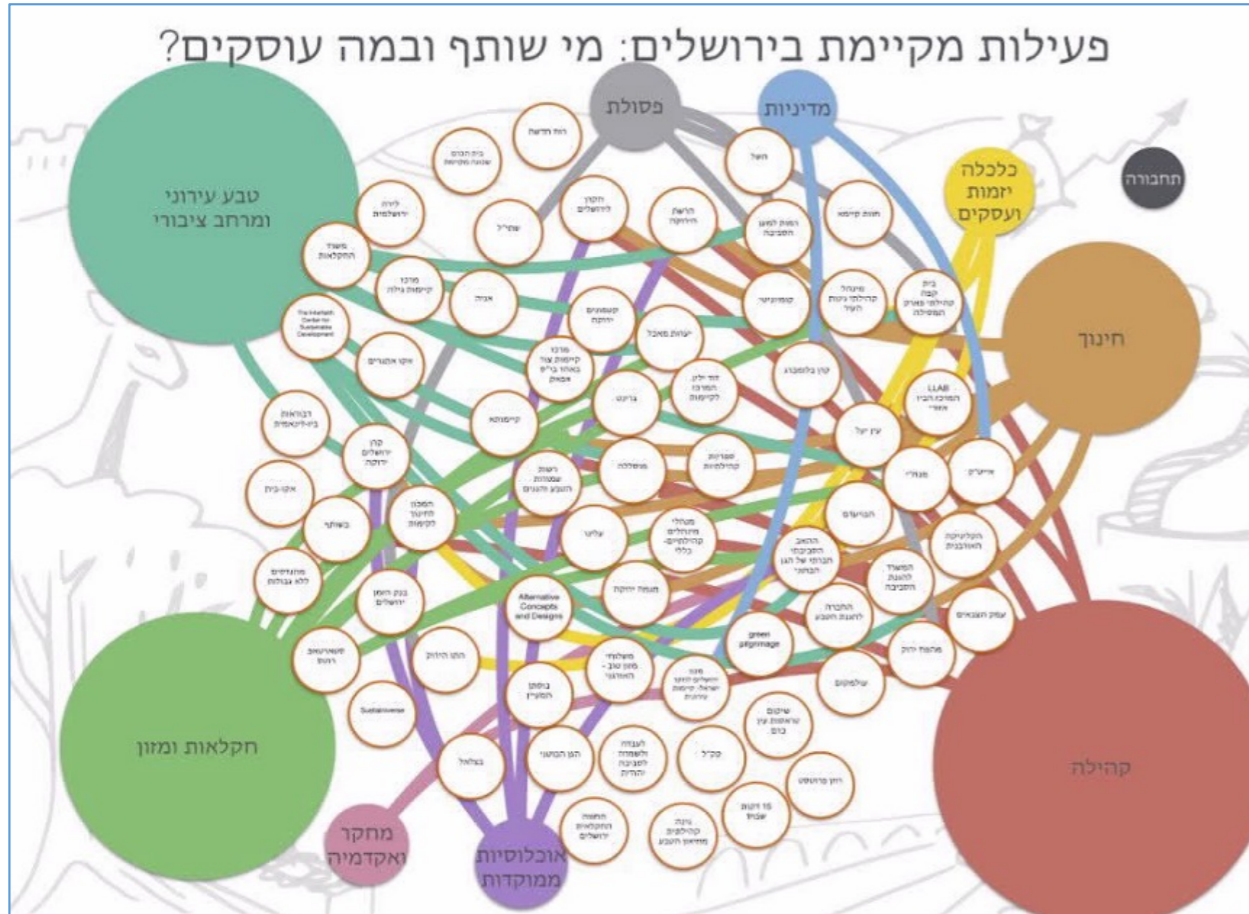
פעילות מקיימת בירושלים: מי שותף ובמה עוסקים?

פסולת

מדיניות

כלכלה יזמות ועסקים

תחבורה

טבע עירוני ומרחב ציבורי

חינוך

חקלאות ומזון

קהילה

מחקר ואקדמיה

אוכלוסיות ממוקדות

רוח חדשה

בית הכרם שכונה מקיימת

השל

לירה ירושלמית

שח"ל

תיקון לירושלים

הרשת הירוקה

רשות למשאבי הסביבה

תנועת קיימא

משרד החקלאות

מרכזי קיימות גילה

אגודה

קומפוסטר

מינהל קהילתי גינות העיר

בית קפה קהילתי פארק המסילה

The Interfaith Center for Sustainable Development

משתמים ירוקה

יערות מאכל

מרכזי קיימות צור באהר ביה"ס אפאק

בית ילדן המרכז לקיימות

קרן בלומברג

LLAB המרכז הבין אזורי

אקו אתגרים

קיימתא

גרעינה

עין יעל

דבוראות ביו-דינאמית

קרן ירושלים ירוקה

משלחה

שכונות קהילתיות

אי"ח

מגוו"ר

אקו-בית

רשת עמותות העבע והגנים

המרכז החינוך לקיימות

עלינו

מעגלי מתנדבים קהילתיים

הגושים

האגף הקהילתי

המפעל לחינוך בר

השוק

הקליניקה לאוניברסיטה

באשתר

בנק הזמן ירושלים

Alternative Concepts and Designs

משה ירוקה

המשרד להגנת הסביבה

מתנדבים ללא גבולות

החברה להגנת הטבע

עמק הצבאים

green pilgrimage

מרכז יוזמה

שטיבל רמות

בוסתן הסיירת

משלוחי מזון

עולמות

הגן הירוק

מוסד ישראלי להגנה

שיכונים

Sustainverse

העמותה לשמירת הסביבה

קק"ל

בצלאל

הגן הבוטני

חוות שלום

10 דונם שבילי

גינות קהילתיות מחיתון הטבע

רותם הקהילתיות ירושלים

חוקר מרחבי